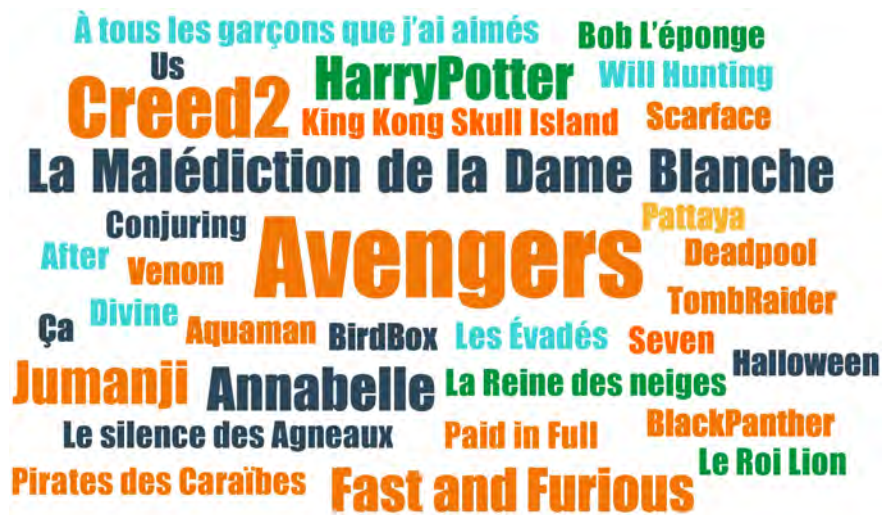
À tous les garçons que j'ai aimés
Bob L'éponge
Us
HarryPotter
Will Hunting
Creed2
King Kong Skull Island
Scarface
La Malédiction de la Dame Blanche
Conjuring
Pattaya
After
Avengers
Deadpool
Venom
TombRaider
Divine
Ça
Aquaman
BirdBox
Les Évadés
Seven
Halloween
Jumanji
Annabelle
La Reine des neiges
Le silence des Agneaux
Paid in Full
BlackPanther
Le Roi Lion
Pirates des Caraïbes
Fast and Furious